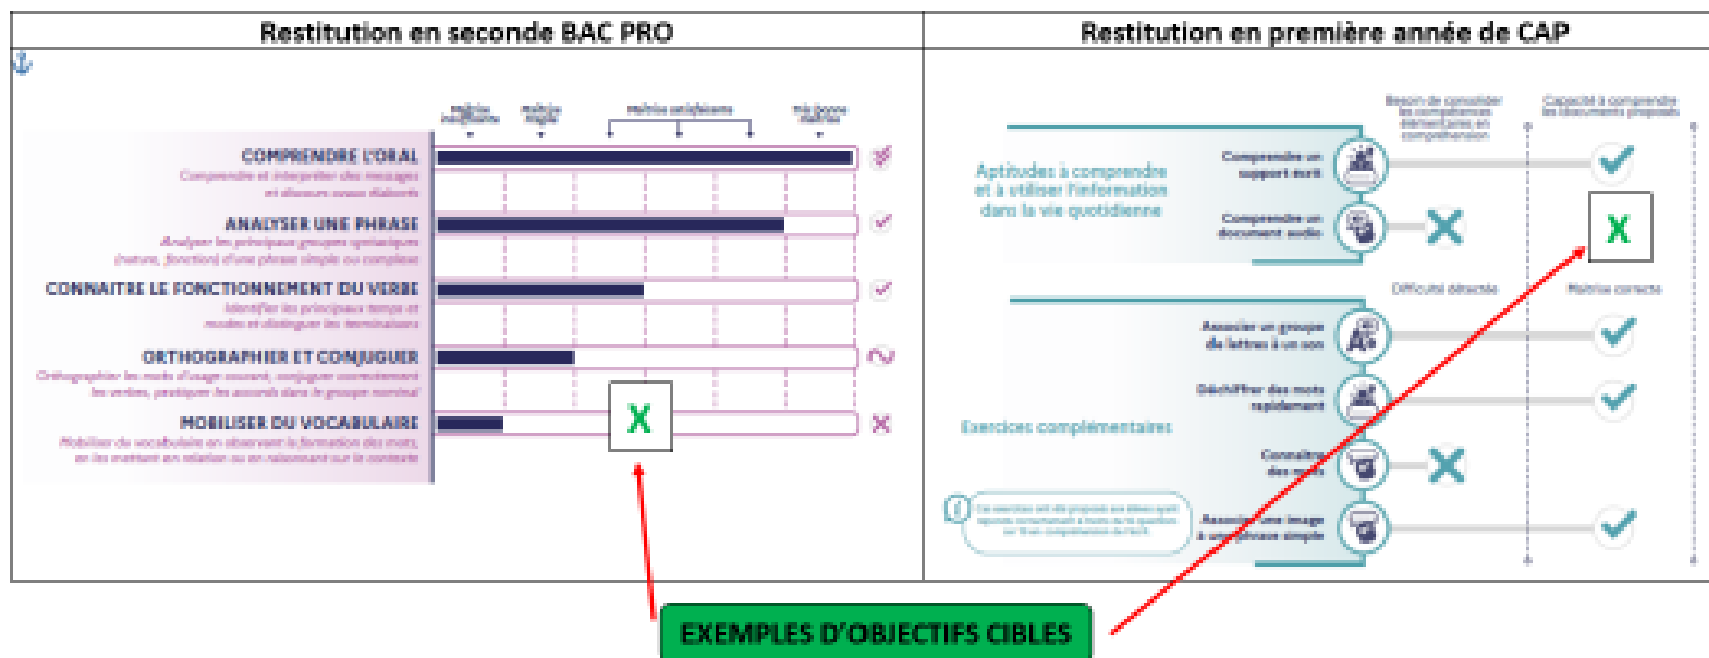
| Restitution en seconde BAC PRO | Restitution en première année de CAP |
|---|---|
| | |

Maîtrise insuffisante | Maîtrise fragile | Maîtrise satisfaisante | Très bonne maîtrise

COMPRENDRE L'ORAL
Comprendre et interpréter des messages et discours oraux élaborés

ANALYSER UNE PHRASE
Analyser les principaux groupes syntaxiques (nature, fonction) d'une phrase simple ou complexe

CONNAITRE LE FONCTIONNEMENT DU VERBE
Identifier les principaux temps et modes et distinguer les terminaisons

ORTHOGRAPHIER ET CONJUGUER
Orthographier les mots d'usage courant, conjuguer correctement les verbes, pratiquer les accords dans le groupe nominal

MOBILISER DU VOCABULAIRE
Mobiliser du vocabulaire en observant la formation des mots, en les mettant en relation ou en raisonnant sur le contexte

X

Besoin de consolider les compétences élémentaires en compréhension

Capacité à comprendre les documents proposés

Aptitudes à comprendre et à utiliser l'information dans la vie quotidienne

Comprendre un support écrit

Comprendre un document audio

X

Difficulté détectée

Maîtrise correcte

Associer un groupe de lettres à un son

Déchiffrer des mots rapidement

Exercices complémentaires

Connaître des mots

Associer une image à une phrase simple

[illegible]

EXEMPLES D'OBJECTIFS CIBLES